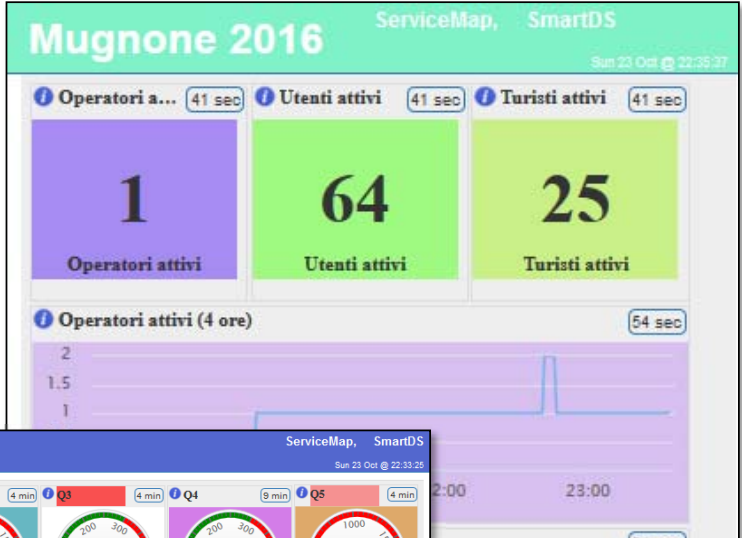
Mugnone 2016

ServiceMap, SmartDS

Sun 23 Oct @ 22:35:37

Operatori a... 41 sec

1

Operatori attivi

Utenti attivi 41 sec

64

Utenti attivi

Turisti attivi 41 sec

25

Turisti attivi

Operatori attivi (4 ore) 54 sec

2

1.5

1

2:00

23:00

ServiceMap, SmartDS

Sun 23 Oct @ 22:33:25

4 min

Q3 4 min

200 300

Q4 9 min

200 300

Q5 4 min

1000